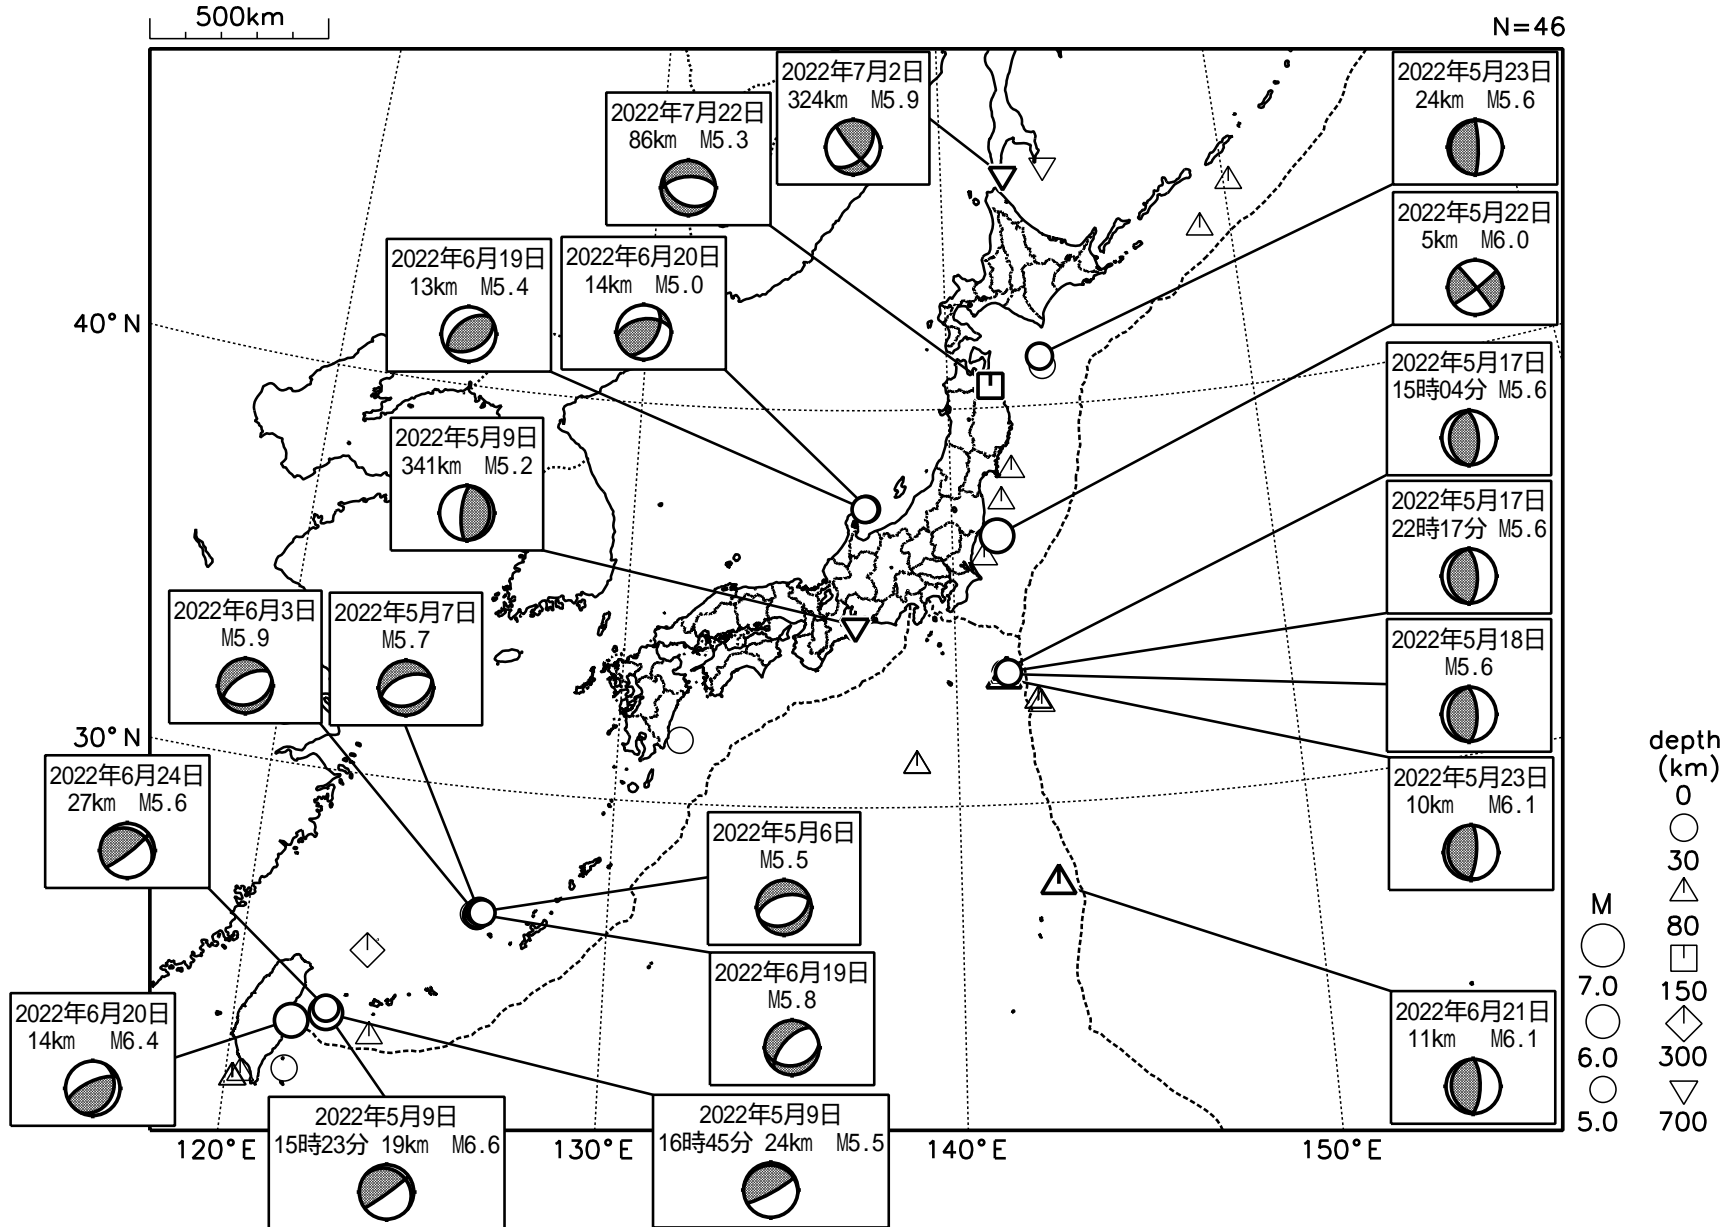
500km

N=46

2022年7月2日
324km M5.9

2022年7月22日
86km M5.3

2022年5月23日
24km M5.6

2022年5月22日
5km M6.0

2022年6月19日
13km M5.4

2022年6月20日
14km M5.0

40° N

2022年5月17日
15時04分 M5.6

2022年5月9日
341km M5.2

2022年5月17日
22時17分 M5.6

2022年6月3日
M5.9

2022年5月7日
M5.7

2022年5月18日
M5.6

30° N

2022年6月24日
27km M5.6

2022年5月23日
10km M6.1

depth
(km)
0
30
80
150
300
700

2022年5月6日
M5.5

M
7.0
6.0
5.0

2022年6月19日
M5.8

2022年6月20日
14km M6.4

2022年6月21日
11km M6.1

120° E

2022年5月9日
15時23分 19km M6.6

130° E

2022年5月9日
16時45分 24km M5.5

140° E

150° E